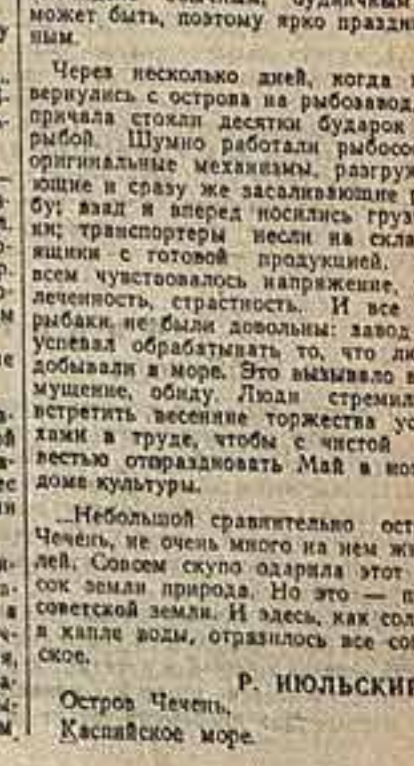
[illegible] будничный может быть, поэтому ярко праздн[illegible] ным.

Через несколько дней, когда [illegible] вернулись с острова на рыбозавод, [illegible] причала стояли десятки бударок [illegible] рыбой. Шумно работали рыбосо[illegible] оригинальные механизмы, разгруж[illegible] ющие и сразу же засаливающие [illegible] бу; взад и вперед носились груз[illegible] ки; транспортеры несли на скла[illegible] ящики с готовой продукцией. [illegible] всем чувствовалось напряжение, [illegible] леченность, страстность. И все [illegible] рыбаки не были довольны: завод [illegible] успевал обрабатывать то, что лю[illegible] добывали в море. Это вызывало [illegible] мущение, обиду. Люди стремил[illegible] встретить весенние торжества ус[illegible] хами в труде, чтобы с чистой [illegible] вестью отпраздновать Май в но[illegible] доме культуры.

...Небольшой сравнительно ост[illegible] Чечень, не очень много на нем ж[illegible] лей. Совсем скупо одарила этот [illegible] сок земли природа. Но это — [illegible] советской земли. И здесь, как сол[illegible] в капле воды, отразилось все со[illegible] ское.

Р. НЮЛЬСКИ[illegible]

Остров Чечень,
Каспийское море.